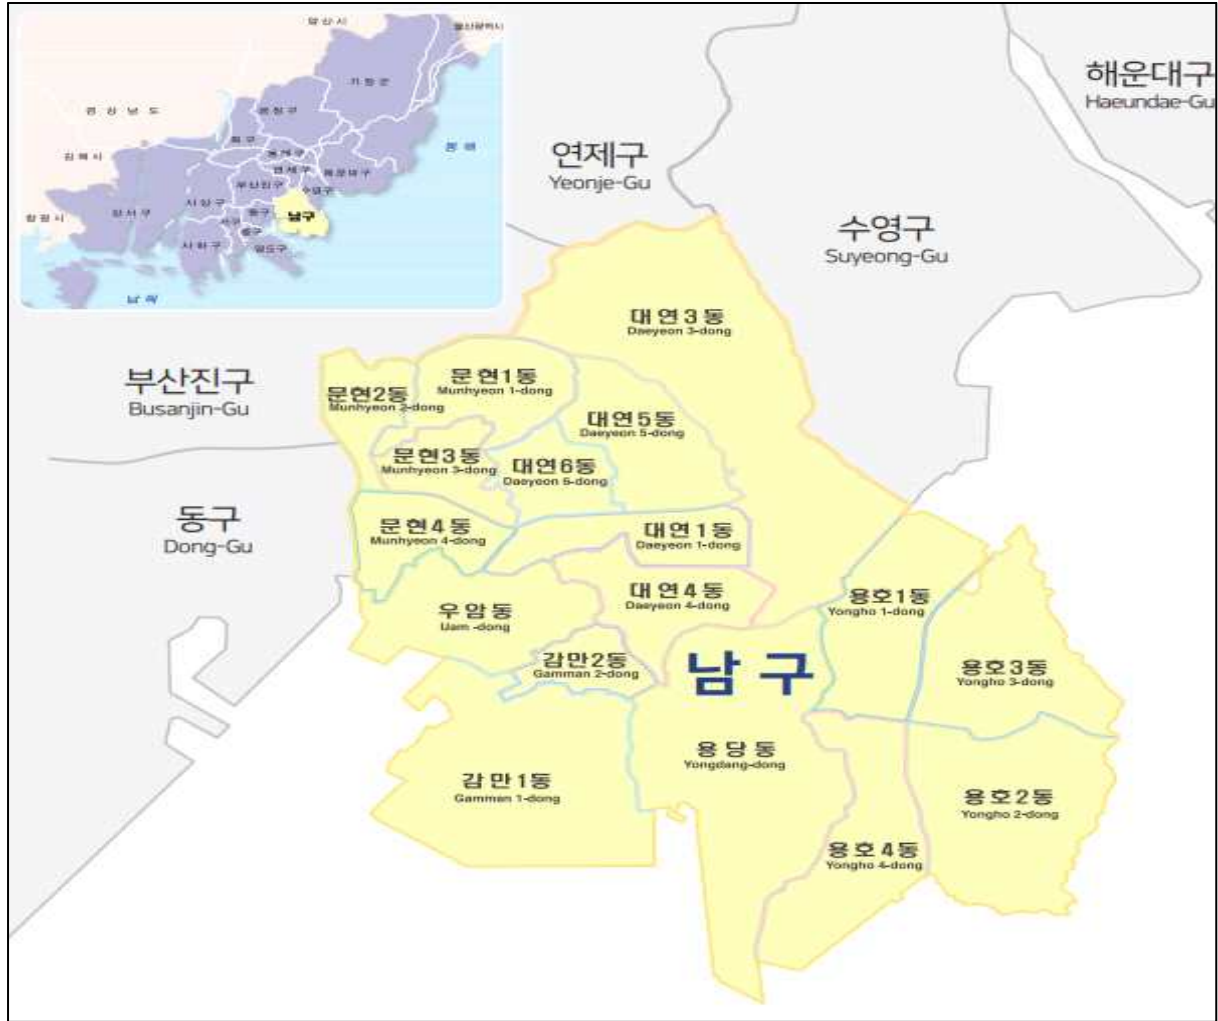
양산시
울산광역시
기장군
경상남도
금정구
북구
동해
김해시
동래구
연제구
해운대구
부산진구
수영구
사상구
강서구
남구
창원시
서구
동구
중구
사하구
영도구
남해

연제구
Yeonje-Gu

해운대구
Haeundae-Gu

수영구
Suyeong-Gu

대연3동
Daeyeon 3-dong

부산진구
Busanjin-Gu

문현1동
Munhyeon 1-dong

문현2동
Munhyeon 2-dong

대연5동
Daeyeon 5-dong

문현3동
Munhyeon 3-dong

대연6동
Daeyeon 6-dong

동구
Dong-Gu

문현4동
Munhyeon 4-dong

대연1동
Daeyeon 1-dong

대연4동
Daeyeon 4-dong

용호1동
Yongho 1-dong

우암동
Uam -dong

감만2동
Gamman 2-dong

남구

용호3동
Yongho 3-dong

용당동
Yongdang-dong

감만1동
Gamman 1-dong

용호2동
Yongho 2-dong

용호4동
Yongho 4-dong